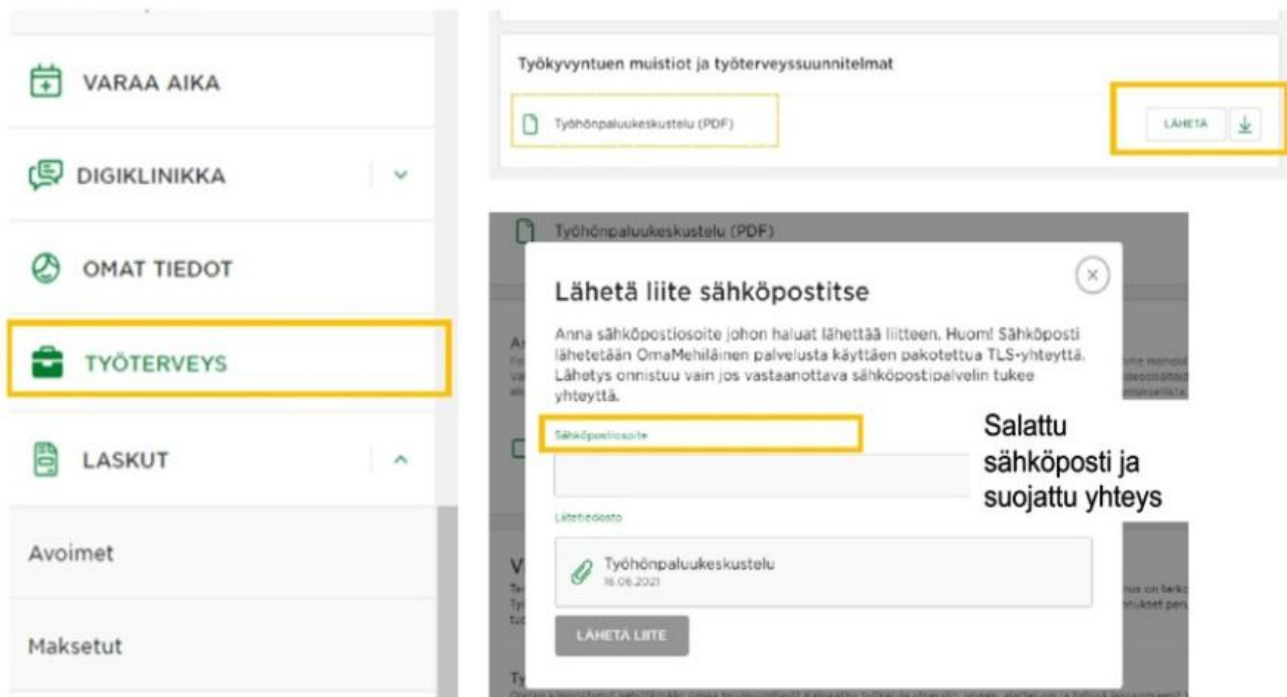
VARAA AIKA

DIGIKLINIKKA

OMAT TIEDOT

TYÖTERVEYS

LASKUT

Avoimet

Maksetut

Työkyvyntuen muistiot ja työterveyssuunnitelmat

Työhönpaluukeskustelu (PDF)

LÄHETÄ

Työhönpaluukeskustelu (PDF)

Lähetä liite sähköpostitse

Anna sähköpostiosoite johon haluat lähettää liitteen. Huom! Sähköposti lähetetään OmaMehiläinen palvelusta käyttäen pakotettua TLS-yhteyttä. Lähetys onnistuu vain jos vastaanottava sähköpostipalvelin tukee yhteyttä.

Sähköpostiosoite

Salattu sähköposti ja suojattu yhteys

Liitetiedosto

Työhönpaluukeskustelu
16.06.2021

LÄHETÄ LIITE